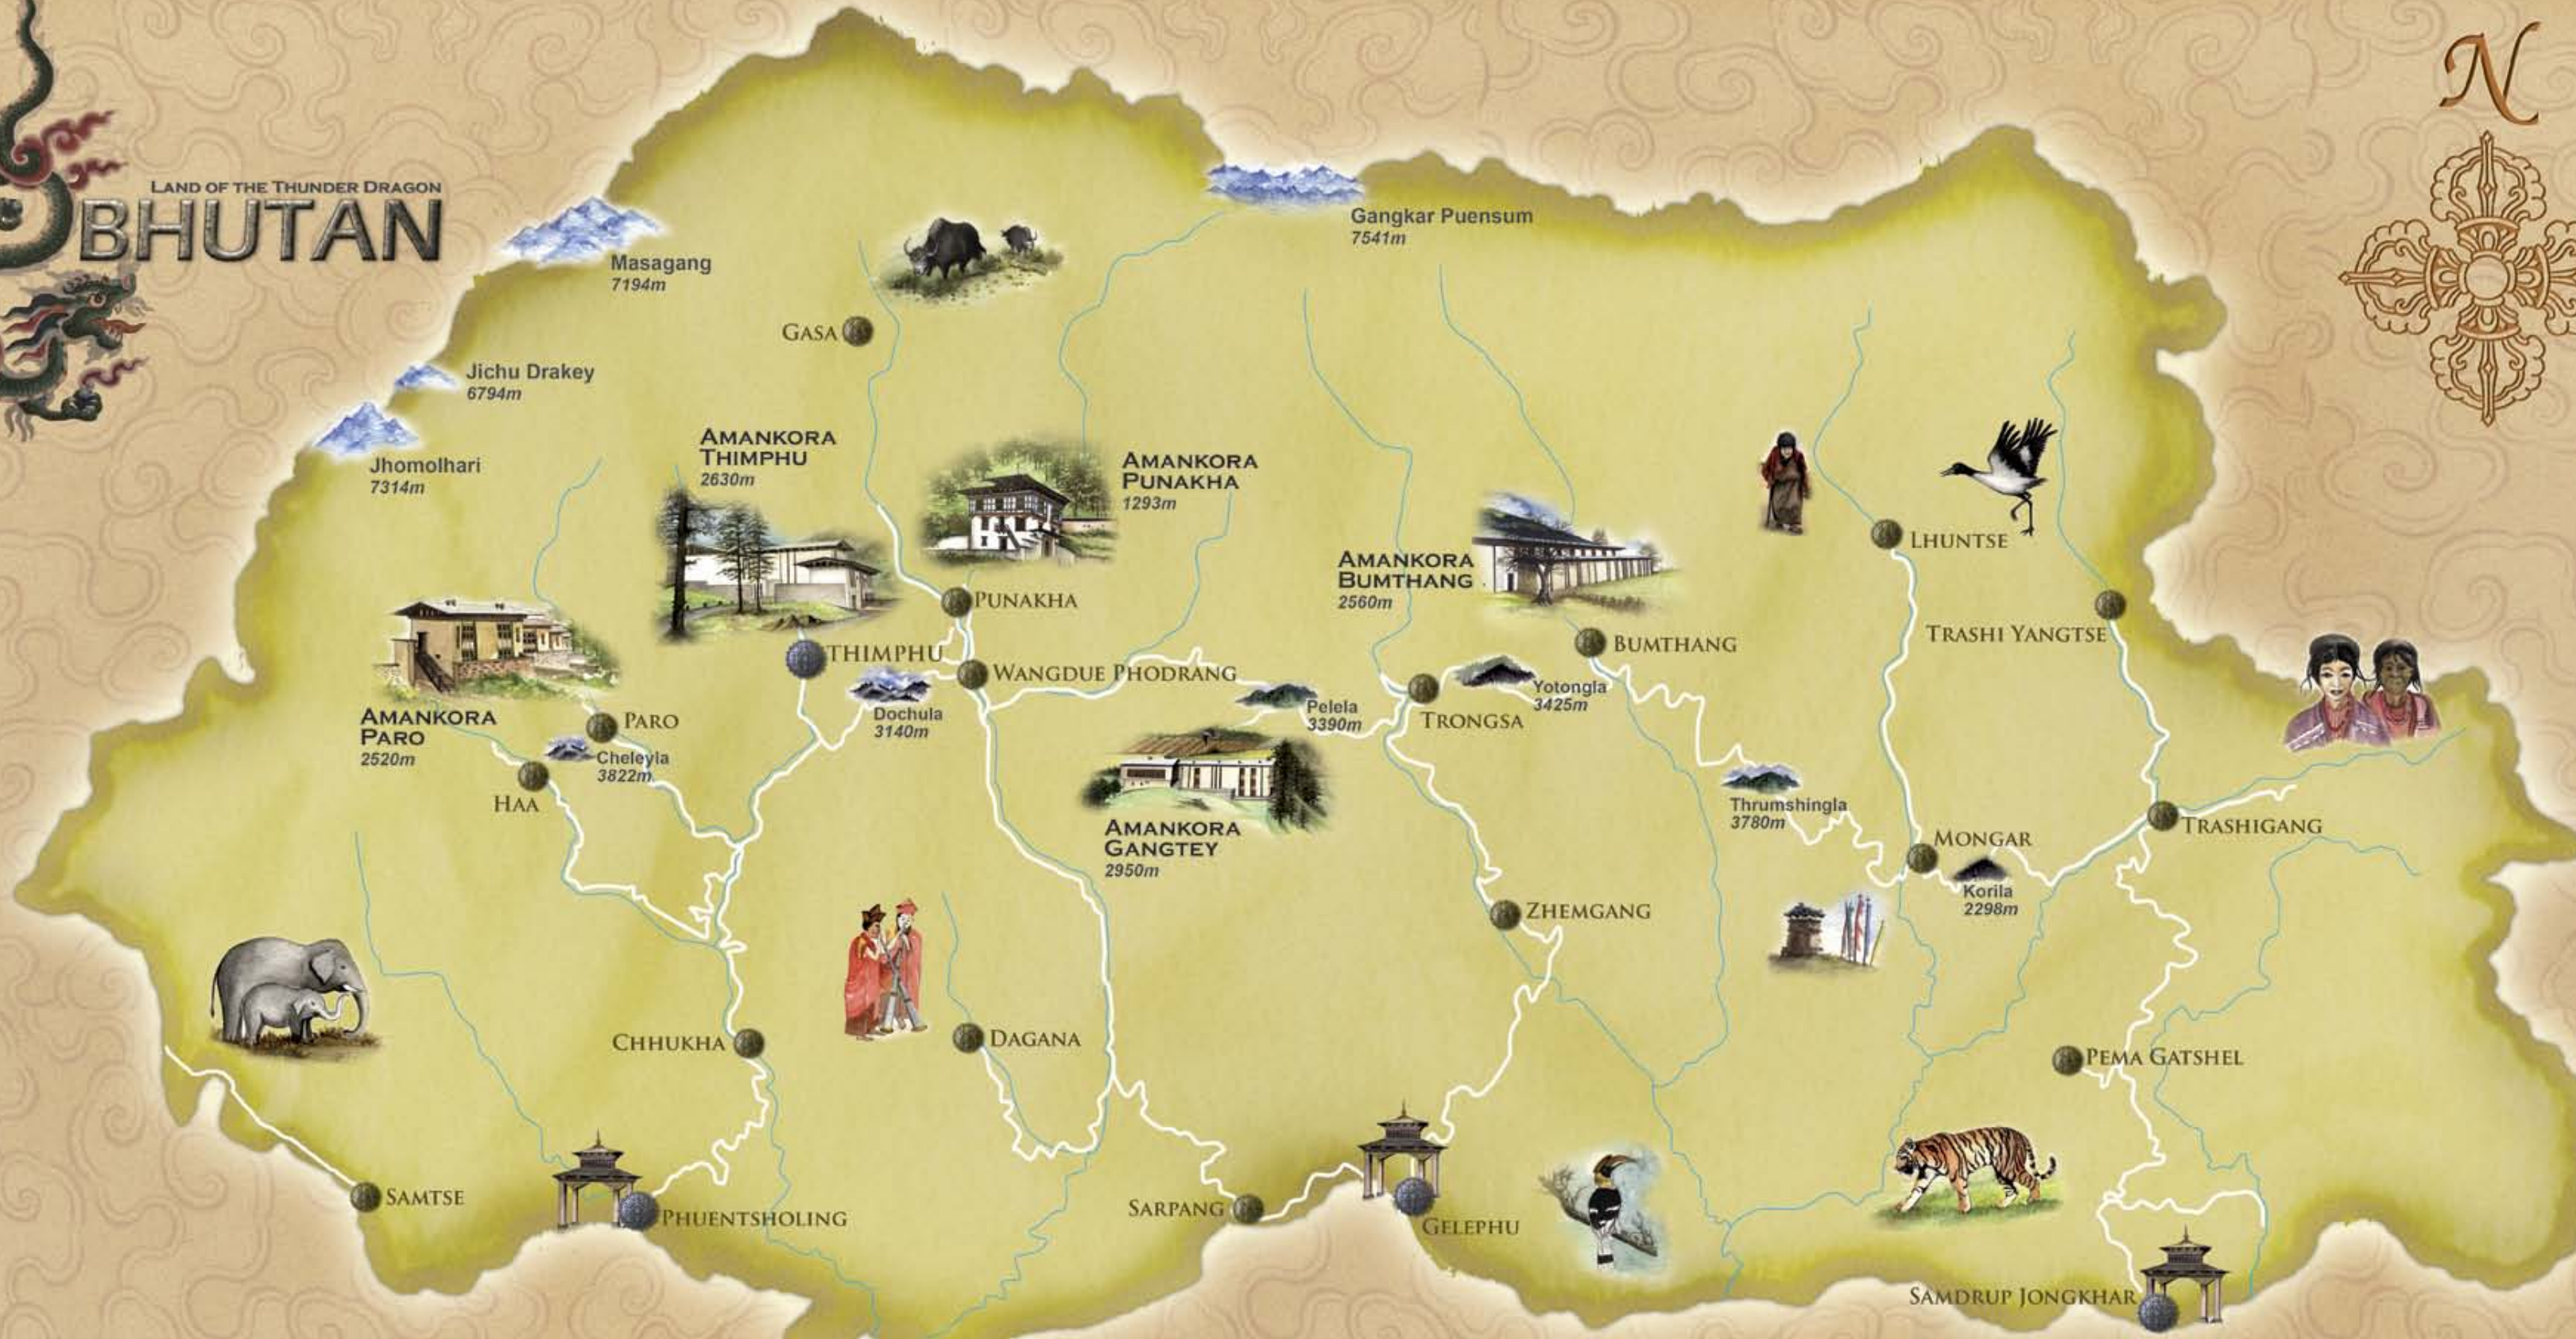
LAND OF THE THUNDER DRAGON
BHUTAN

N

Gangkar Puensum
7541m

Masagang
7194m

Gasa

Jichu Drakey
6794m

Jhomolhari
7314m

Amankora Thimphu
2630m

Amankora Punakha
1293m

Amankora Bumthang
2560m

Lhuntse

Punakha

Bumthang

Trashi Yangtse

Thimphu

Wangdue Phodrang

Amankora Paro
2520m

Paro

Dochula
3140m

Pelela
3390m

Trongsa

Yotongla
3425m

Cheleyla
3822m

Haa

Thrumshingla
3780m

Amankora Gangtey
2950m

Mongar

Trashigang

Korila
2298m

Zhemgang

Chhukha

Dagana

Pema Gatshel

Samtse

Phuentsholing

Sarpang

Gelephu

Samdrup Jongkhar